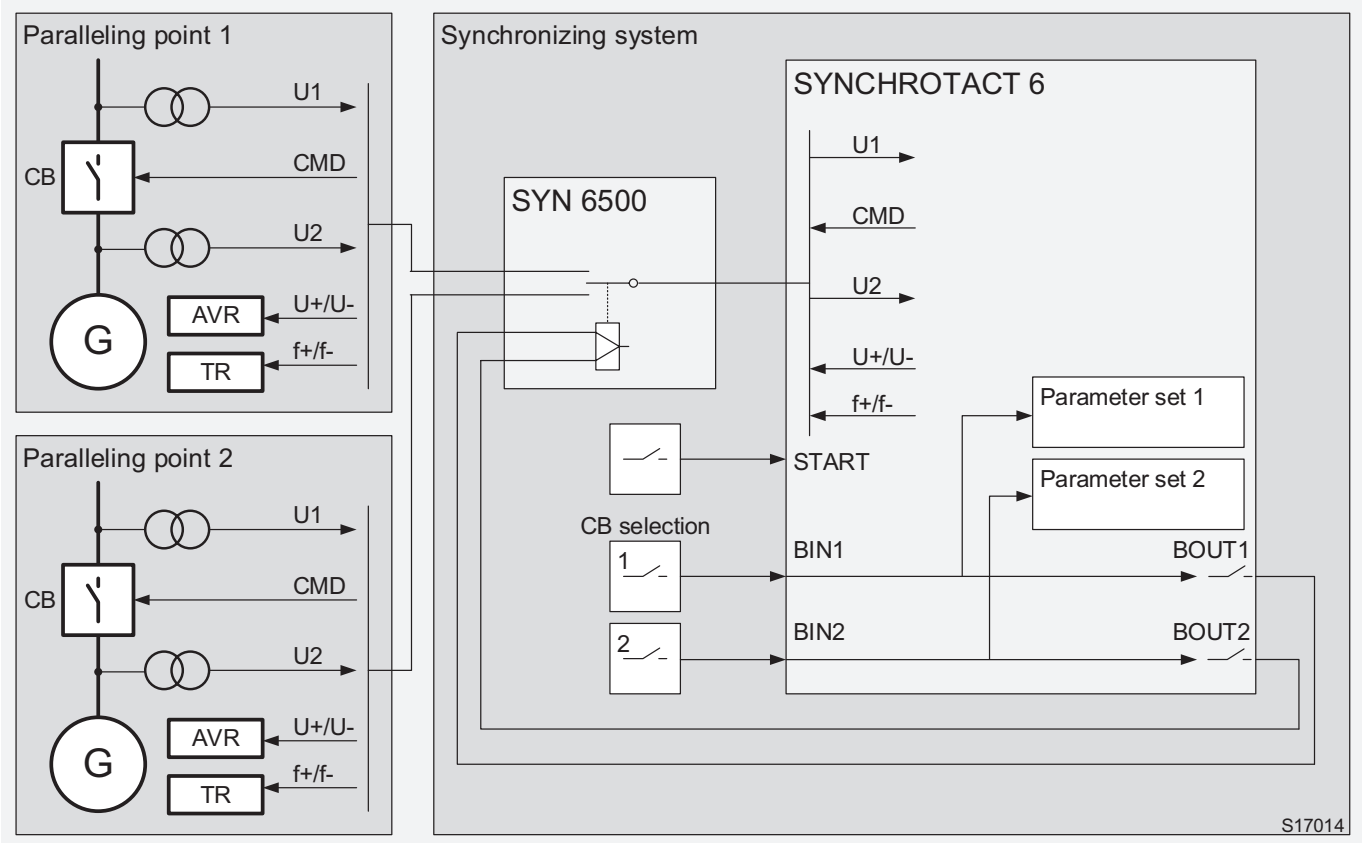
Paralleling point 1

U1

CB

CMD

U2

G

AVR

U+/U-

TR

f+/f-

Paralleling point 2

U1

CB

CMD

U2

G

AVR

U+/U-

TR

f+/f-

Synchronizing system

SYNCHROTACT 6

SYN 6500

U1

CMD

U2

U+/U-

f+/f-

Parameter set 1

START

Parameter set 2

CB selection

1

BIN1

BOUT1

2

BIN2

BOUT2

S17014